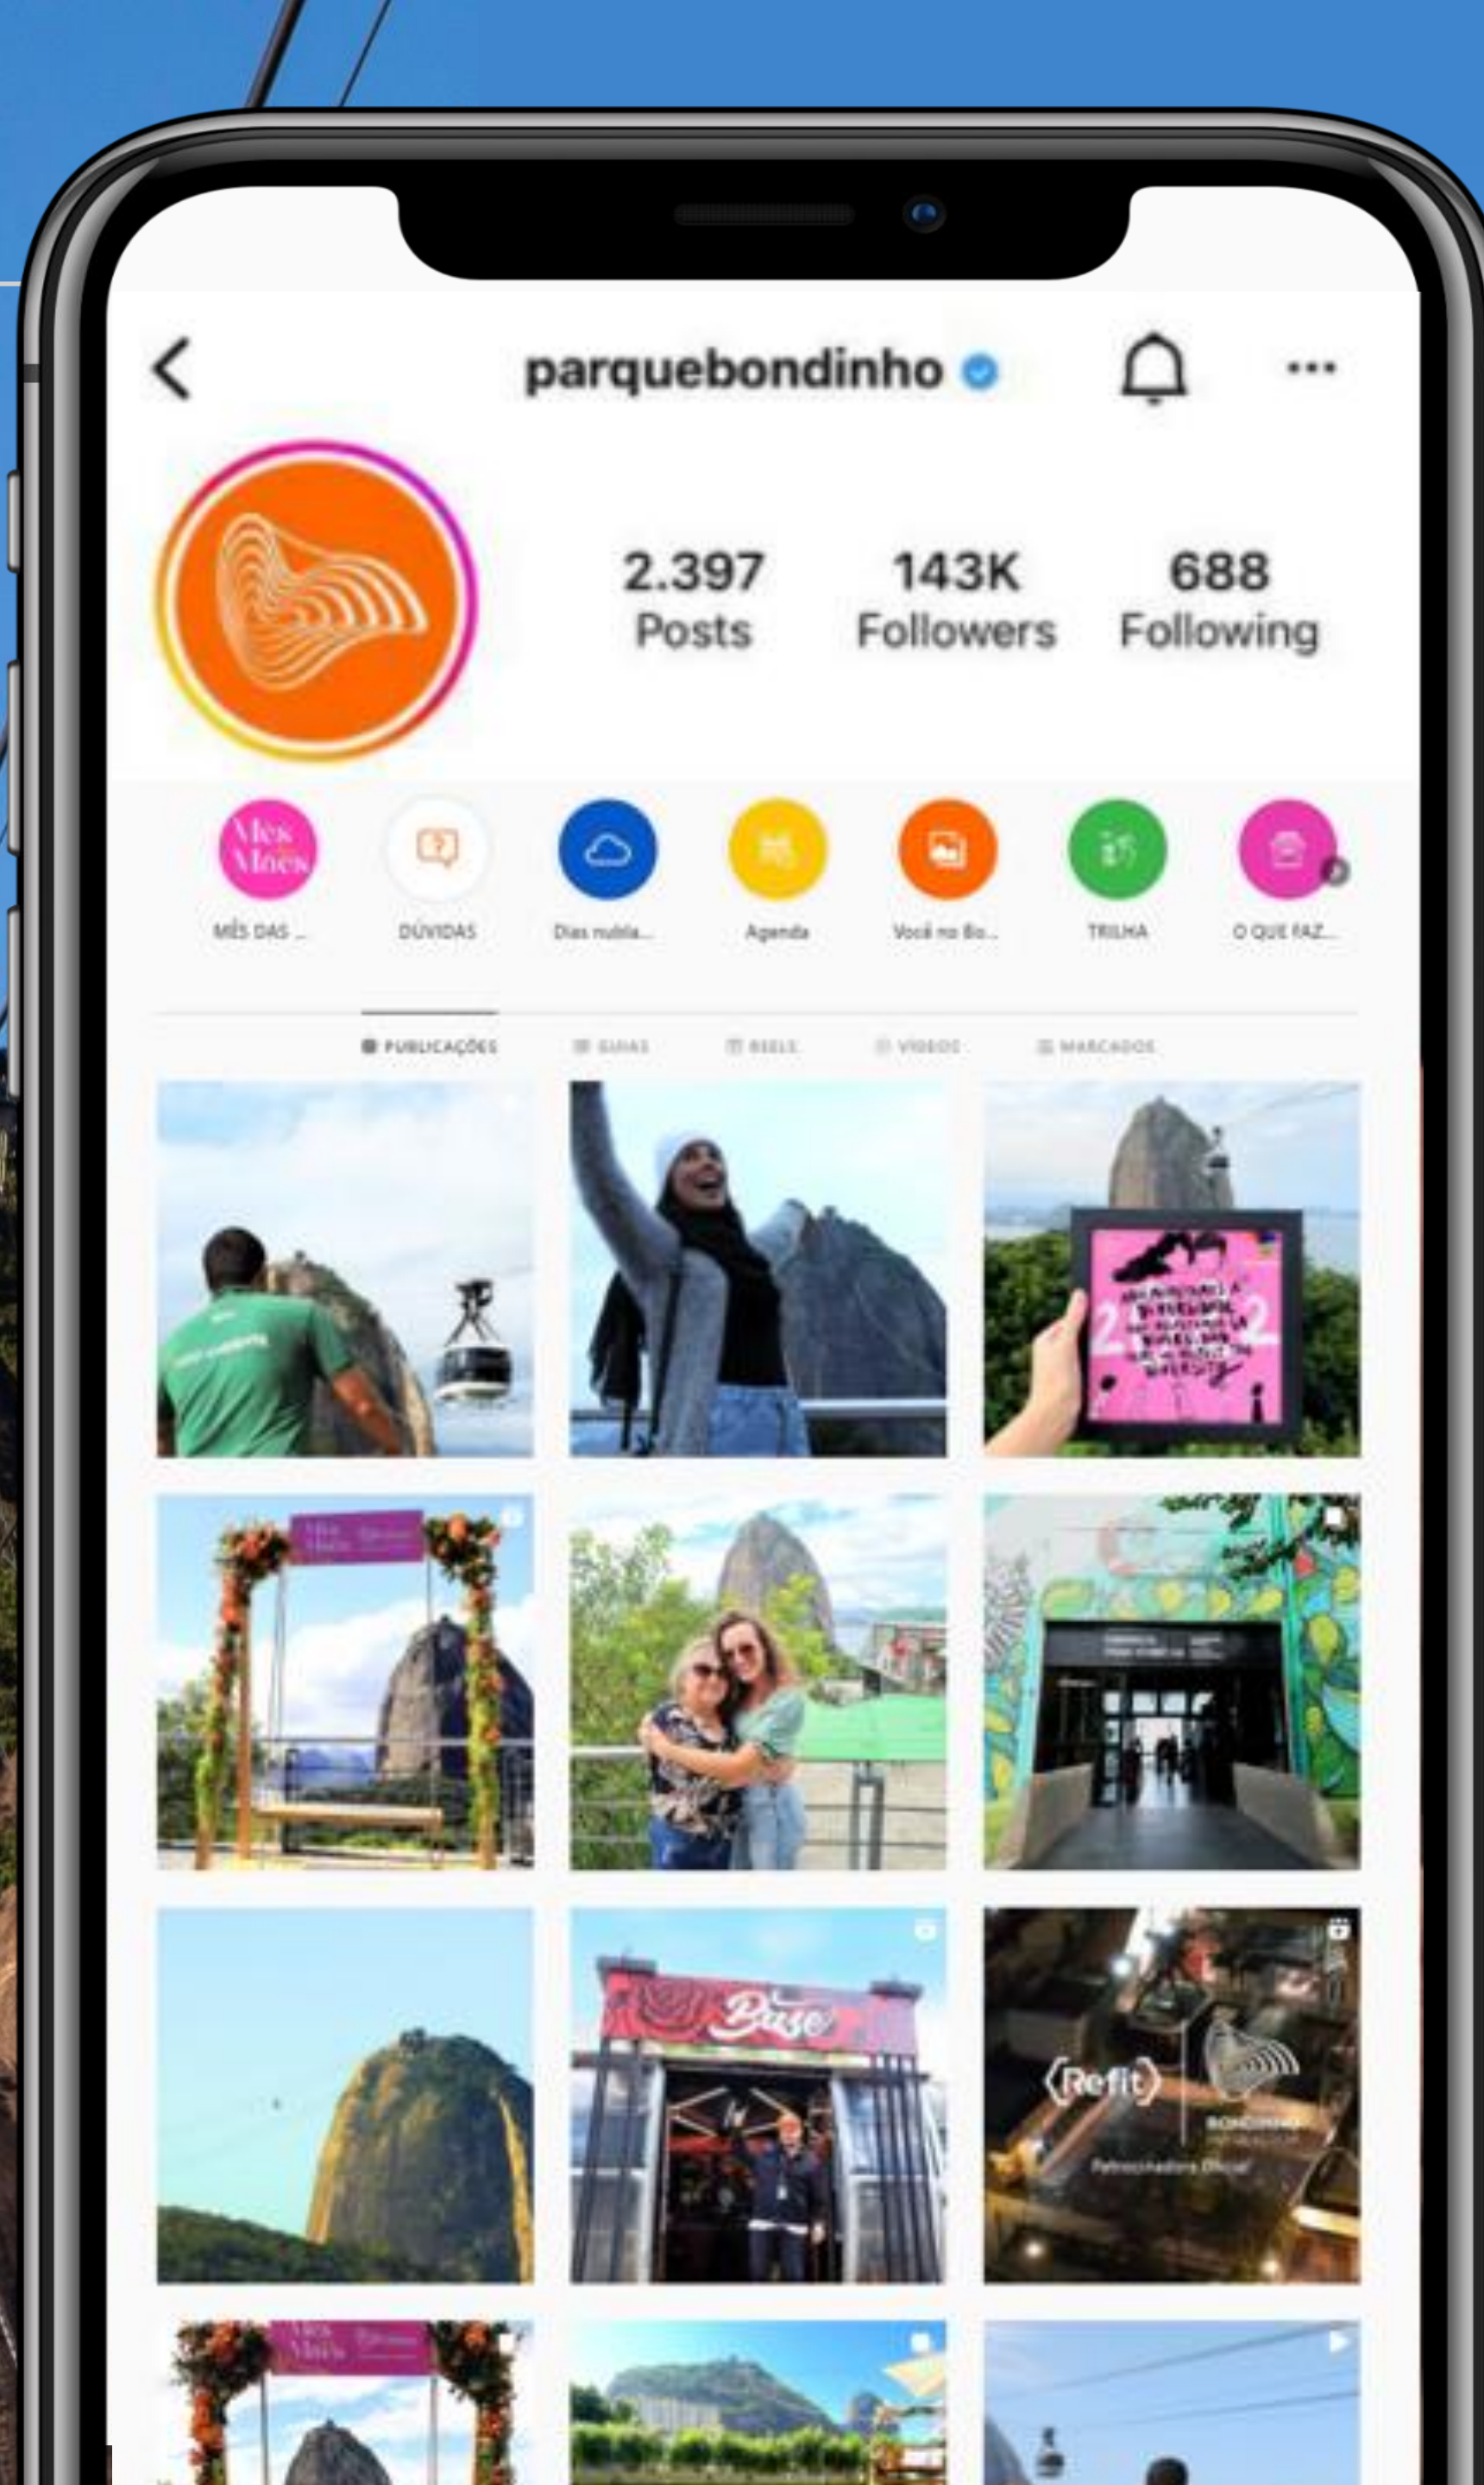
parquebondinho

2.397
Posts

143K
Followers

688
Following

Mês
Mães

MÊS DAS ...

DÚVIDAS

Dias nubla...

Agenda

Você no Bo...

TRILHA

O QUE FAZ...

PUBLICAÇÕES

GUIAS

REELS

VÍDEOS

MARCADOS

Base

Refit

BONDINHO

Patrocinadora Oficial